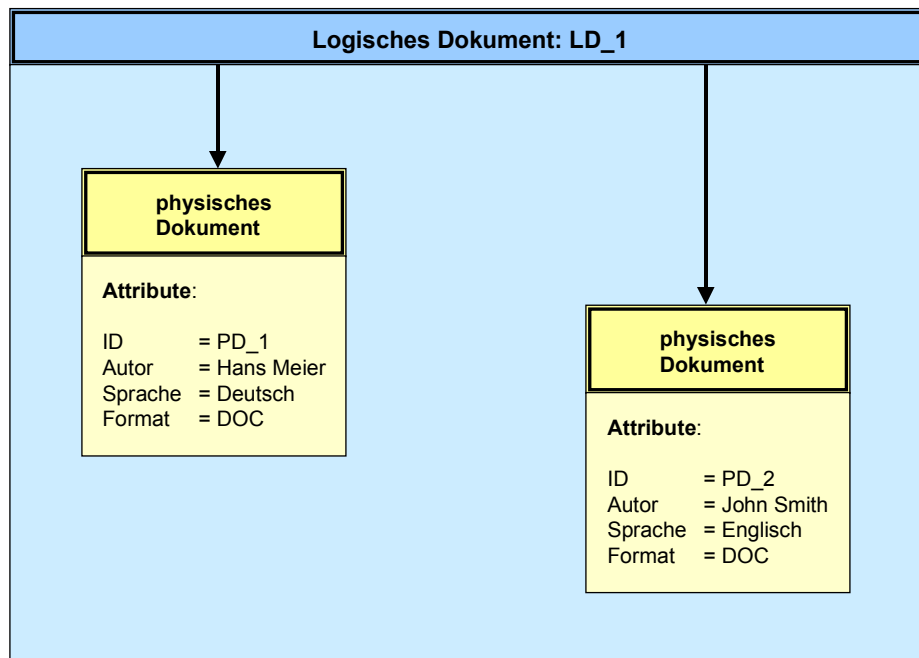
Logisches Dokument: LD_1

physisches Dokument

Attribute:

ID = PD_1
Autor = Hans Meier
Sprache = Deutsch
Format = DOC

physisches Dokument

Attribute:

ID = PD_2
Autor = John Smith
Sprache = Englisch
Format = DOC